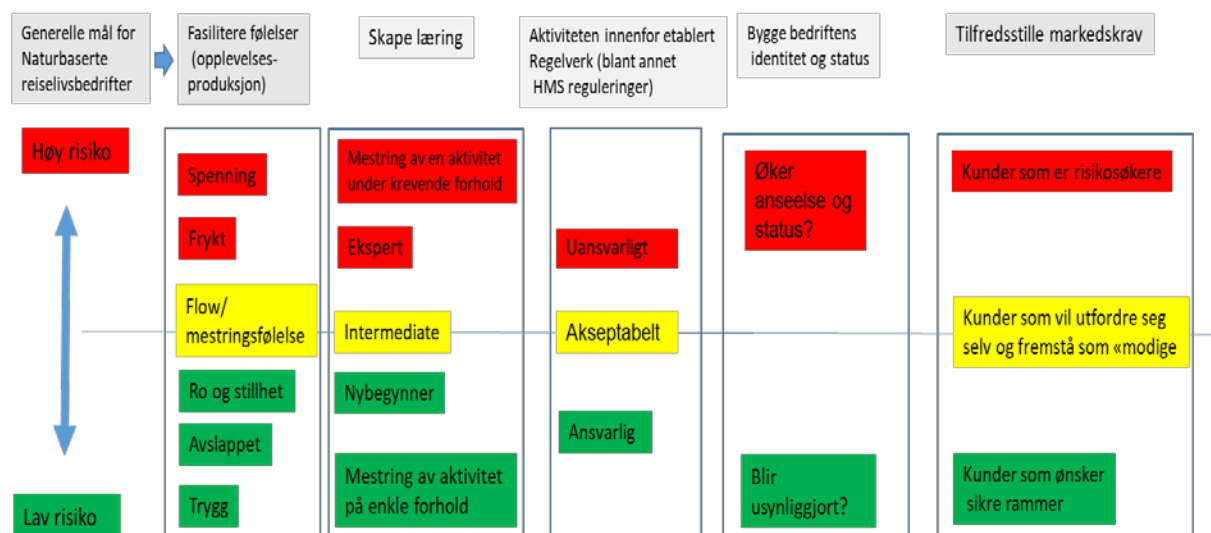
Generelle mål for Naturbaserte reiselivsbedrifter

Fasilitere følelser (opplevelses-produksjon)

Skape læring

Aktiviteten innenfor etablert Regelverk (blant annet HMS reguleringer)

Bygge bedriftens identitet og status

Tilfredsstille markedskrav

Høy risiko

Lav risiko

Spenning

Frykt

Flow/ mestringsfølelse

Ro og stillhet

Avslappet

Trygg

Mestring av en aktivitet under krevende forhold

Ekspert

Intermediate

Nybegynner

Mestring av aktivitet på enkle forhold

Uansvarligt

Akseptabelt

Ansvarlig

Øker anseelse og status?

Blir usynliggjort?

Kunder som er risikosøkere

Kunder som vil utfordre seg selv og fremstå som «modige

Kunder som ønsker sikre rammer